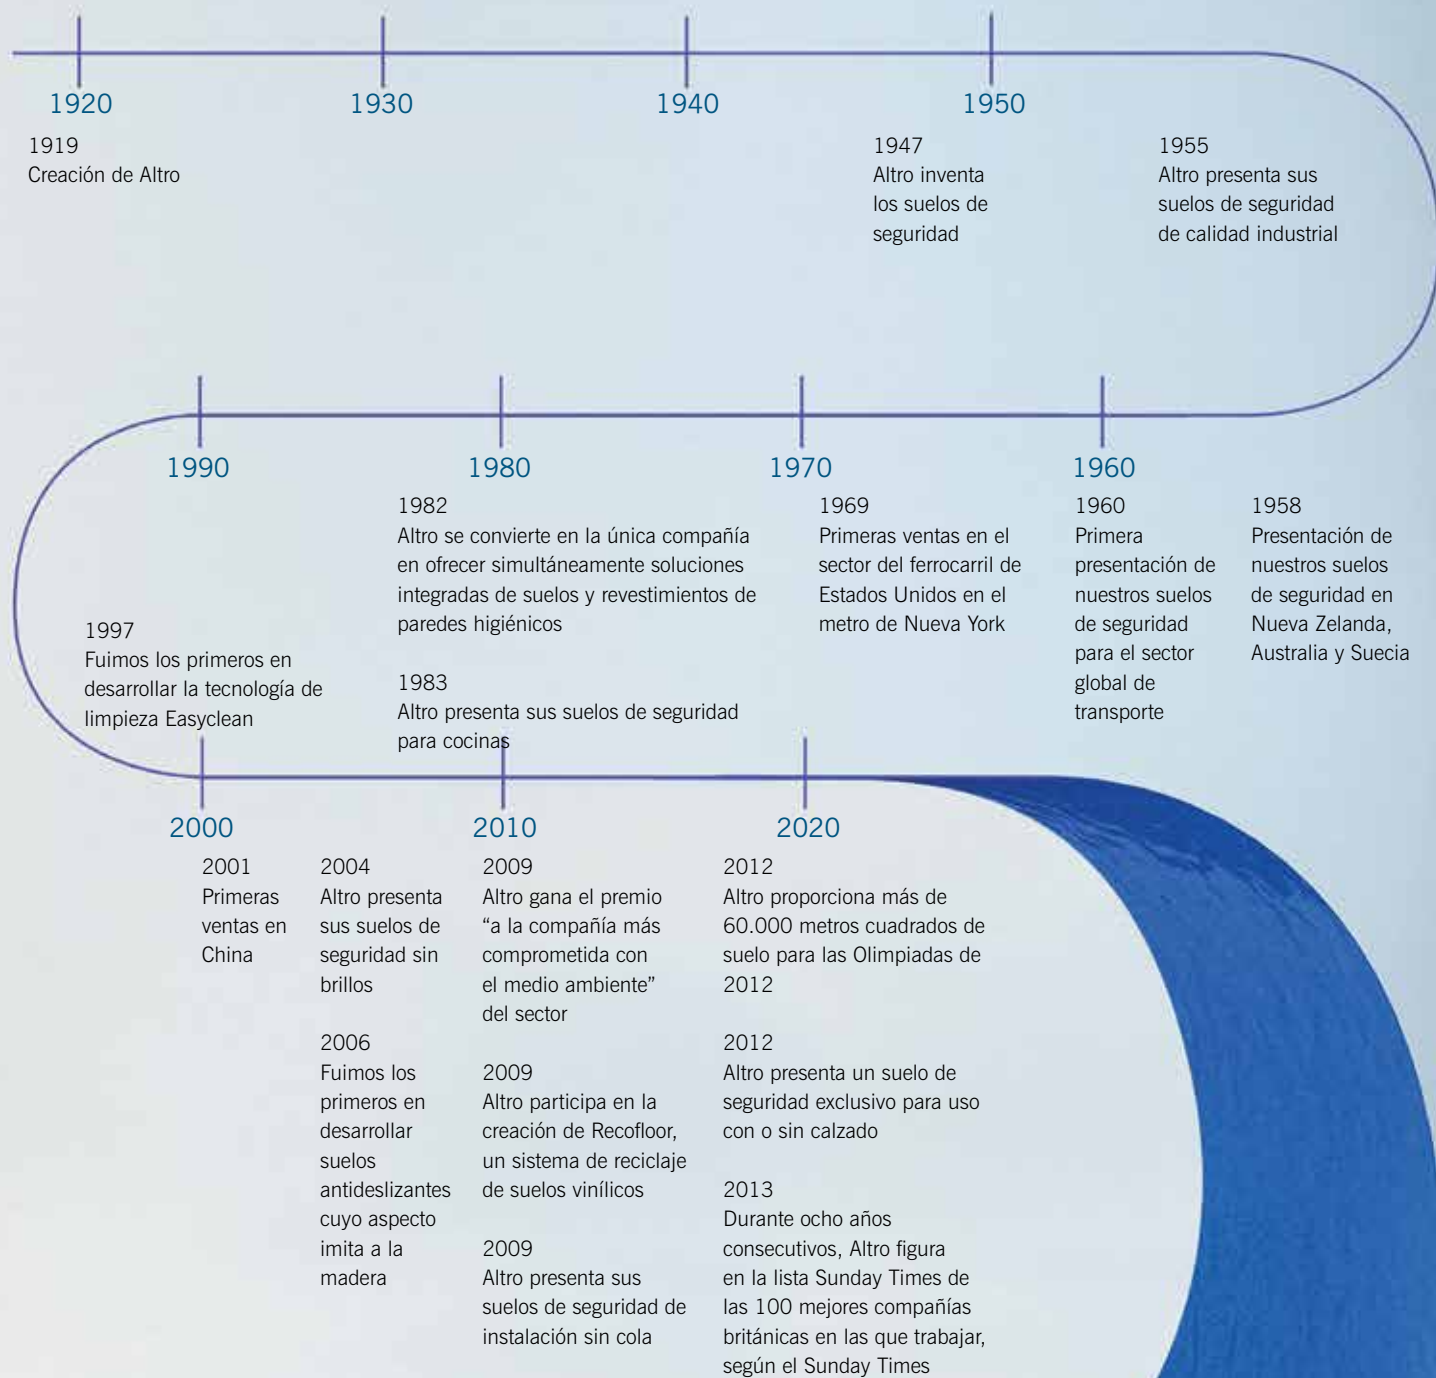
1920

1919
Creación de Altro

1930

1940

1950

1947
Altro inventa los suelos de seguridad

1955
Altro presenta sus suelos de seguridad de calidad industrial

1990

1980

1982
Altro se convierte en la única compañía en ofrecer simultáneamente soluciones integradas de suelos y revestimientos de paredes higiénicos

1983
Altro presenta sus suelos de seguridad para cocinas

1970

1969
Primeras ventas en el sector del ferrocarril de Estados Unidos en el metro de Nueva York

1960

1960
Primera presentación de nuestros suelos de seguridad para el sector global de transporte

1958
Presentación de nuestros suelos de seguridad en Nueva Zelanda, Australia y Suecia

1997
Fuimos los primeros en desarrollar la tecnología de limpieza Easyclean

2000

2001
Primeras ventas en China

2004
Altro presenta sus suelos de seguridad sin brillos

2006
Fuimos los primeros en desarrollar suelos antideslizantes cuyo aspecto imita a la madera

2010

2009
Altro gana el premio “a la compañía más comprometida con el medio ambiente” del sector

2009
Altro participa en la creación de Recofloor, un sistema de reciclaje de suelos vinílicos

2009
Altro presenta sus suelos de seguridad de instalación sin cola

2020

2012
Altro proporciona más de 60.000 metros cuadrados de suelo para las Olimpiadas de 2012

2012
Altro presenta un suelo de seguridad exclusivo para uso con o sin calzado

2013
Durante ocho años consecutivos, Altro figura en la lista Sunday Times de las 100 mejores compañías británicas en las que trabajar, según el Sunday Times